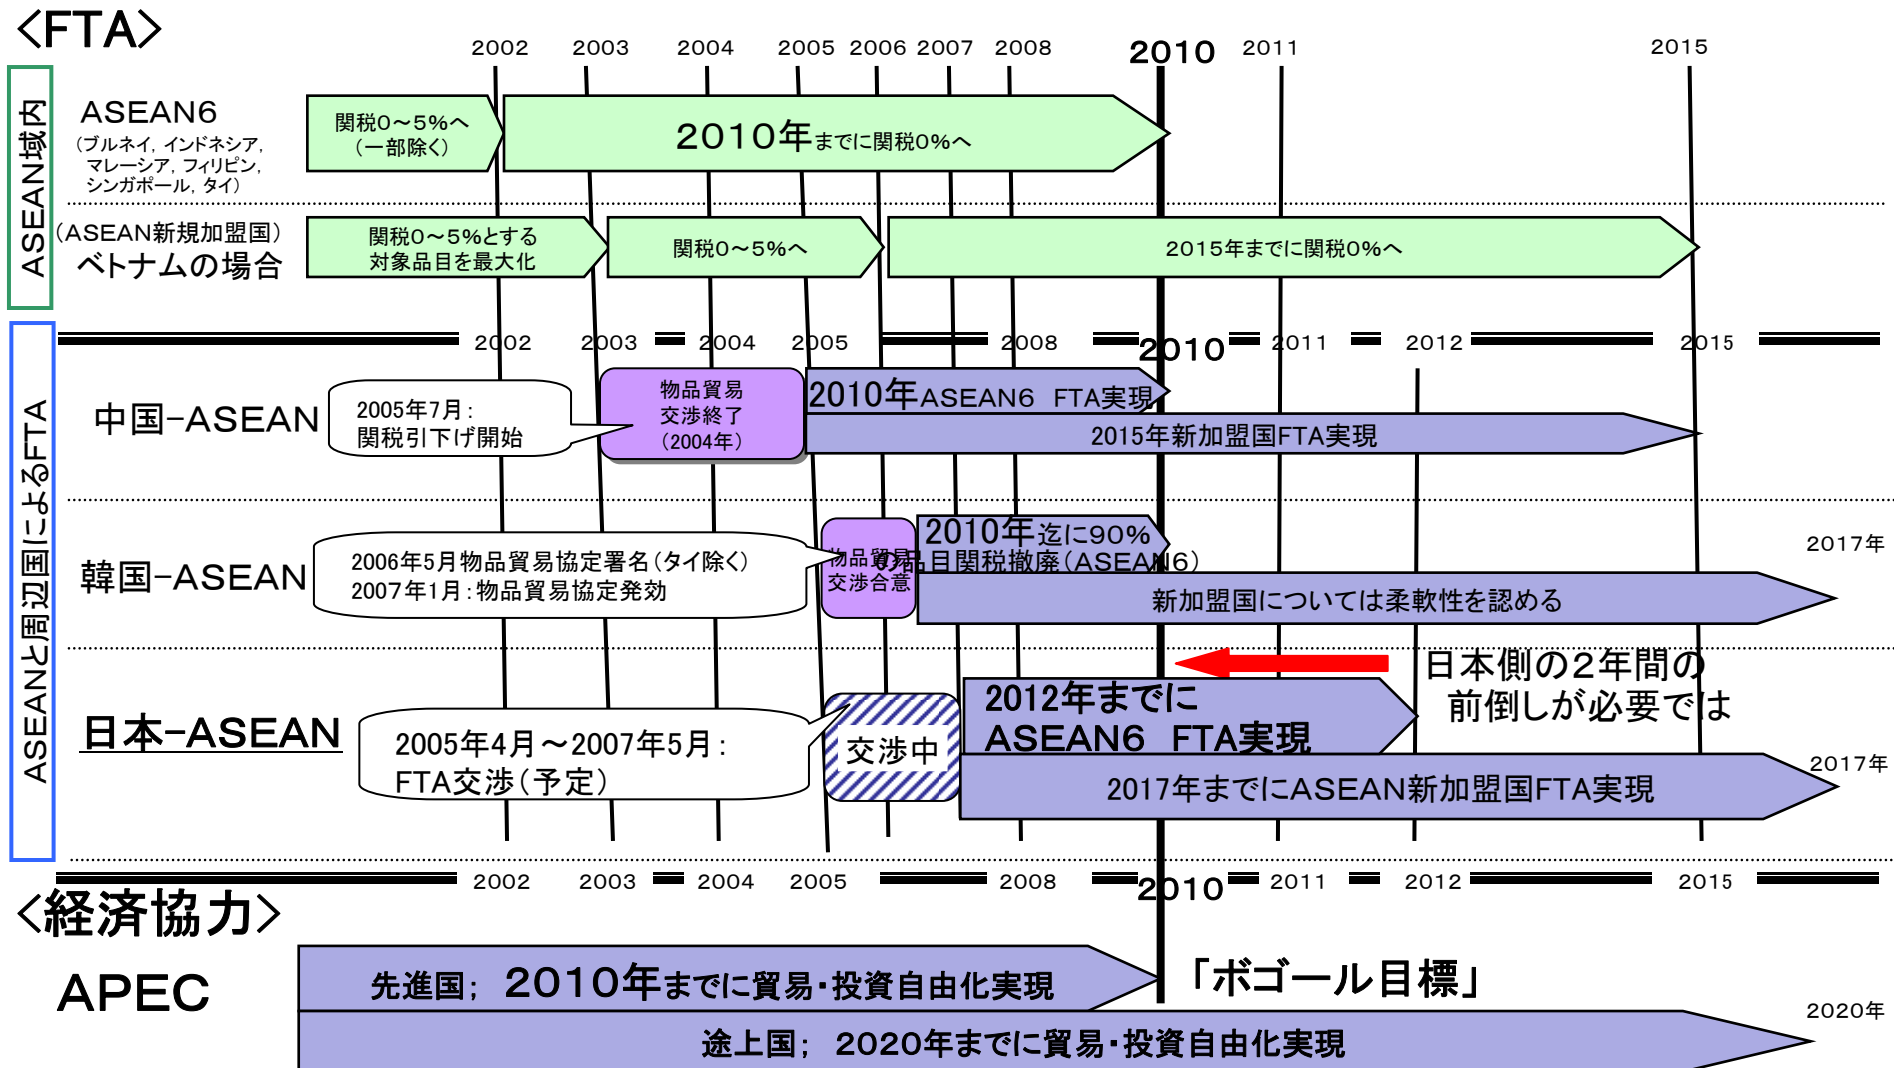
＜FTA＞

2002 2003 2004 2005 2006 2007 2008 2010 2011 2015

ASEAN域内

ASEAN6
（ブルネイ，インドネシア，マレーシア，フィリピン，シンガポール，タイ）

関税0～5%へ（一部除く）

2010年までに関税0%へ

（ASEAN新規加盟国）ベトナムの場合

関税0～5%とする対象品目を最大化

関税0～5%へ

2015年までに関税0%へ

ASEANと周辺国によるFTA

2002 2003 2004 2005 2008 2010 2011 2012 2015

中国-ASEAN

2005年7月：関税引下げ開始

物品貿易交渉終了（2004年）

2010年ASEAN6 FTA実現

2015年新加盟国FTA実現

韓国-ASEAN

2006年5月物品貿易協定署名（タイ除く）
2007年1月：物品貿易協定発効

物品貿易交渉合意

2010年迄に90%の品目関税撤廃（ASEAN6）

2017年

新加盟国については柔軟性を認める

日本-ASEAN

2005年4月～2007年5月：FTA交渉（予定）

交渉中

2012年までにASEAN6 FTA実現

日本側の2年間の前倒しが必要では

2017年

2017年までにASEAN新加盟国FTA実現

2002 2003 2004 2005 2008 2010 2011 2012 2015

＜経済協力＞

APEC

先進国；2010年までに貿易・投資自由化実現

「ボゴール目標」

2020年

途上国；2020年までに貿易・投資自由化実現